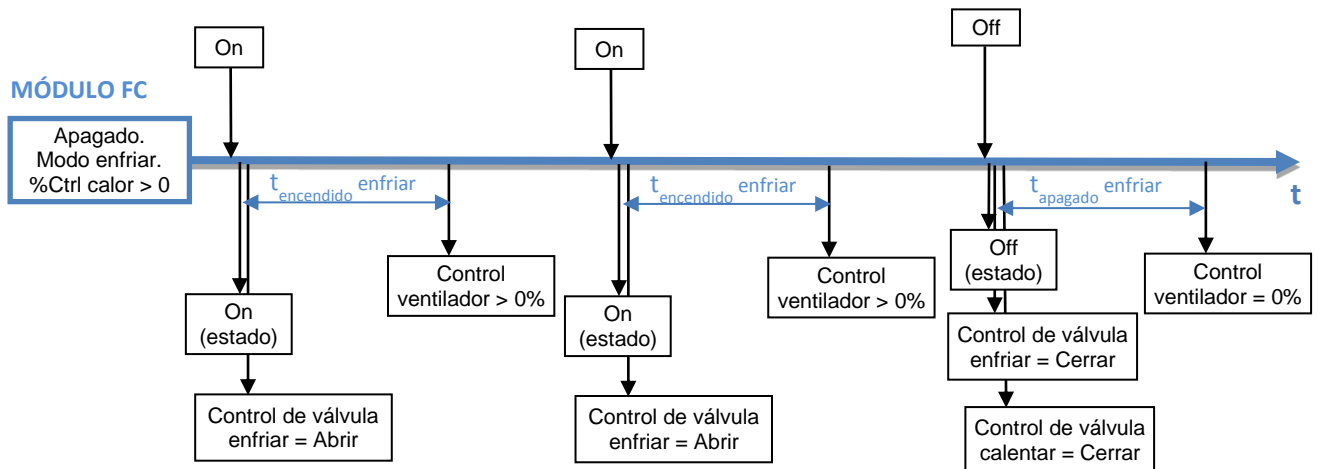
MÓDULO FC

Apagado.
Modo enfriar.
%Ctrl calor > 0

On

$t_{encendido}$ enfriar

On
(estado)

Control de válvula
enfriar = Abrir

Control
ventilador > 0%

On

$t_{encendido}$ enfriar

On
(estado)

Control de válvula
enfriar = Abrir

Control
ventilador > 0%

Off

$t_{apagado}$ enfriar

Off
(estado)

Control de válvula
enfriar = Cerrar

Control de válvula
calentar = Cerrar

Control
ventilador = 0%

t